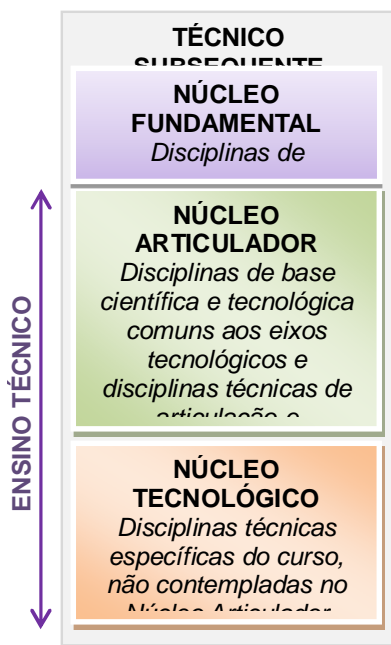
TÉCNICO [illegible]

ENSINO TÉCNICO

NÚCLEO FUNDAMENTAL
Disciplinas de

NÚCLEO ARTICULADOR
Disciplinas de base científica e tecnológica comuns aos eixos tecnológicos e disciplinas técnicas de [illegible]

NÚCLEO TECNOLÓGICO
Disciplinas técnicas específicas do curso, não contempladas no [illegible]